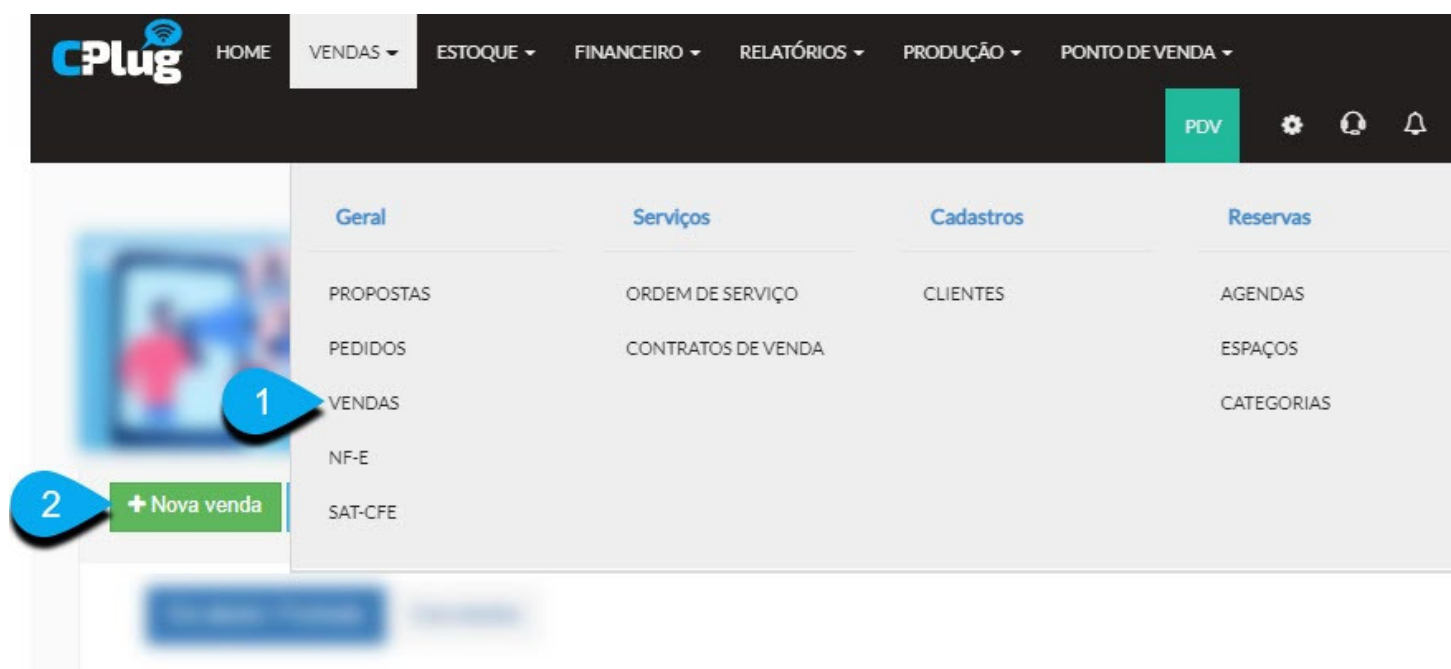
CPlug HOME VENDAS ▾ ESTOQUE ▾ FINANCEIRO ▾ RELATÓRIOS ▾ PRODUÇÃO ▾ PONTO DE VENDA ▾

PDV

Geral

PROPOSTAS

PEDIDOS

1 VENDAS

NF-E

SAT-CFE

Serviços

ORDEM DE SERVIÇO

CONTRATOS DE VENDA

Cadastros

CLIENTES

Reservas

AGENDAS

ESPAÇOS

CATEGORIAS

2 + Nova venda

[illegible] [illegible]